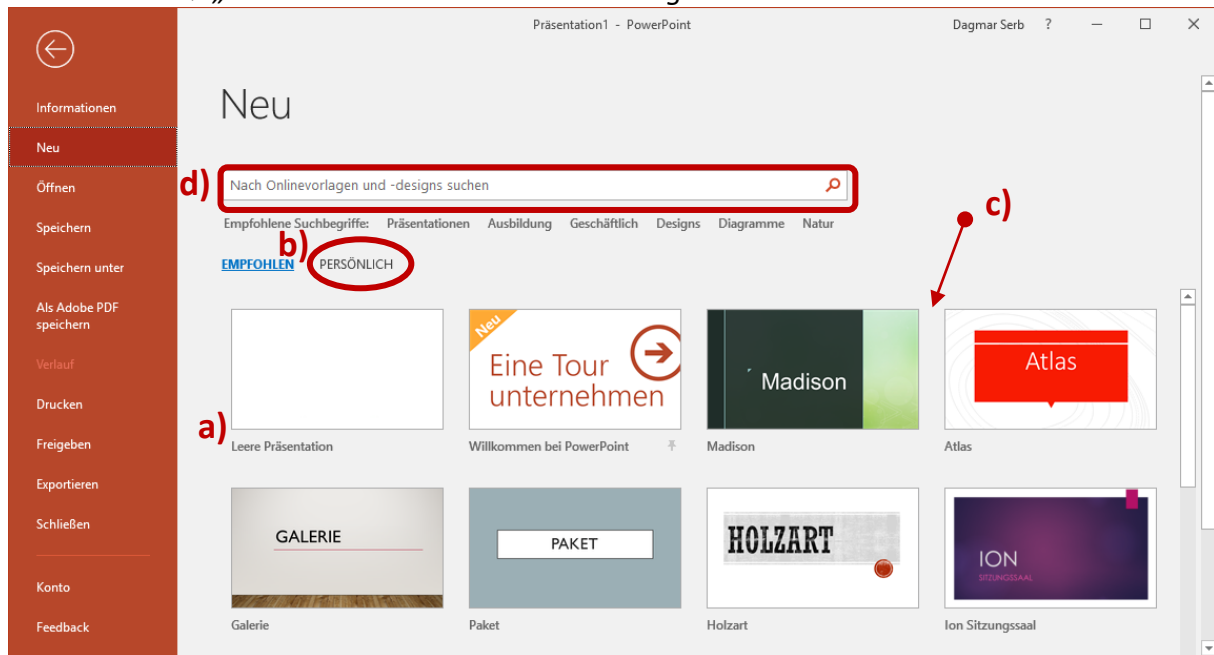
Präsentation1 - PowerPoint

Dagmar Serb ?

Informationen
Neu
Öffnen
Speichern
Speichern unter
Als Adobe PDF speichern
Verlauf
Drucken
Freigeben
Exportieren
Schließen
Konto
Feedback

Neu

d) Nach Onlinevorlagen und -designs suchen

Empfohlene Suchbegriffe: Präsentationen Ausbildung Geschäftlich Designs Diagramme Natur

b) EMPFOHLEN PERSÖNLICH

c)

a)

Leere Präsentation

Neu
Eine Tour unternehmen
Willkommen bei PowerPoint

Madison
Madison

Atlas
Atlas

GALERIE
Galerie

PAKET
Paket

HOLZART
Holzart

ION
SITZUNGSSAAL
Ion Sitzungssaal